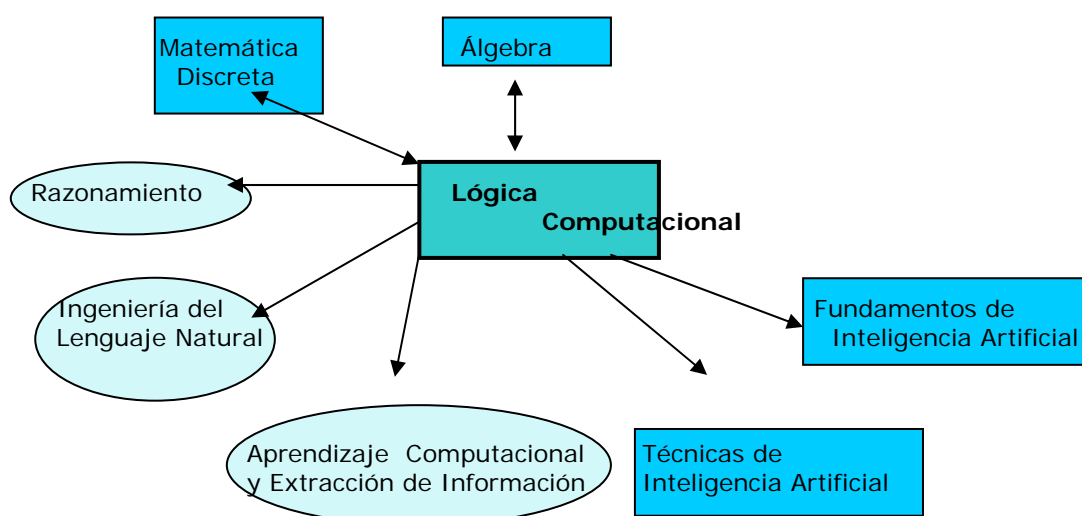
Matemática Discreta

Álgebra

Razonamiento

Lógica Computacional

Ingeniería del Lenguaje Natural

Fundamentos de Inteligencia Artificial

Aprendizaje Computacional y Extracción de Información

Técnicas de Inteligencia Artificial